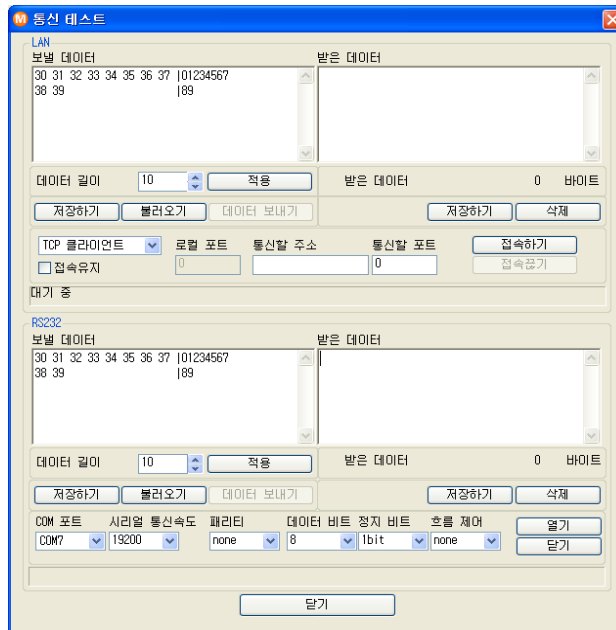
통신 테스트

LAN
보낼 데이터
30 31 32 33 34 35 36 37 |01234567
38 39 |89

받은 데이터

데이터 길이 10 적용
받은 데이터 0 바이트

저장하기 불러오기 데이터 보내기
저장하기 삭제

TCP 클라이언트
접속유지
로컬 포트 0
통신할 주소
통신할 포트 0
접속하기
접속끊기

대기 중

RS232
보낼 데이터
30 31 32 33 34 35 36 37 |01234567
38 39 |89

받은 데이터

데이터 길이 10 적용
받은 데이터 0 바이트

저장하기 불러오기 데이터 보내기
저장하기 삭제

COM 포트 COM7
시리얼 통신속도 19200
패리티 none
데이터 비트 8
정지 비트 1bit
흐름 제어 none
열기
닫기

닫기